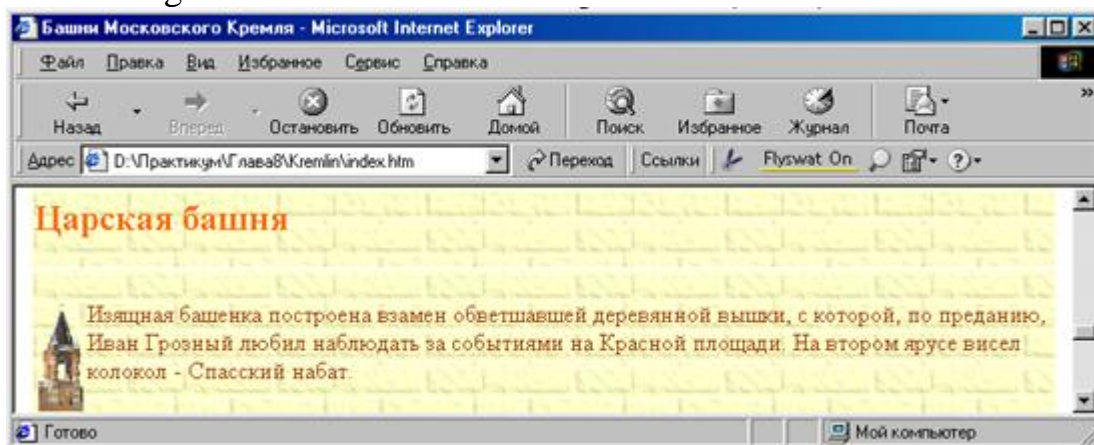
Башни Московского Кремля - Microsoft Internet Explorer

Файл Правка Вид Избранное Сервис Справка

Назад Вперед Остановить Обновить Домой Поиск Избранное Журнал Почта

Адрес D:\Практикум\Глава8\Kremlin\index.htm Переход Ссылки Flyswat On

Царская башня

Изящная башенка построена взамен обветшавшей деревянной вышки, с которой, по преданию, Иван Грозный любил наблюдать за событиями на Красной площади. На втором ярусе висел колокол - Спасский набат.

Готово Мой компьютер